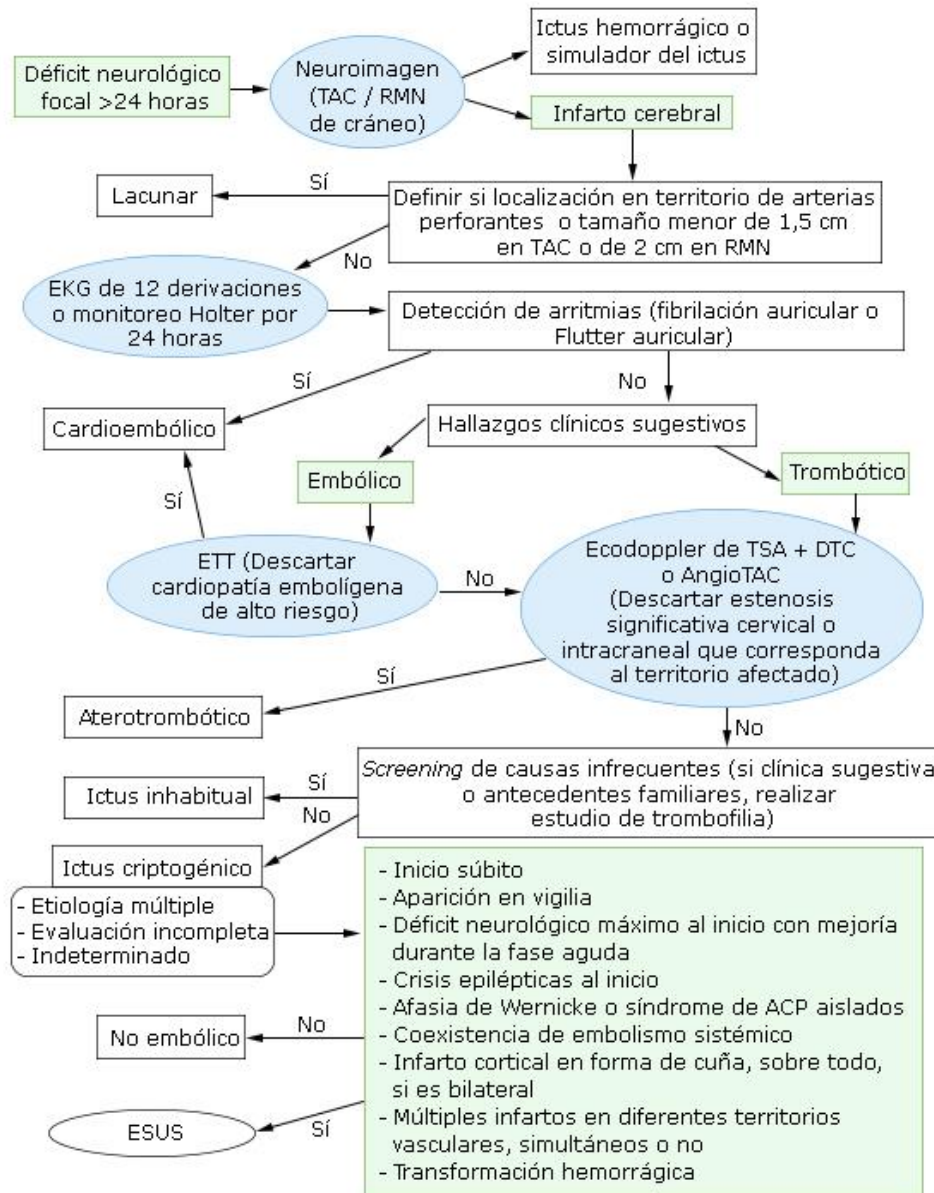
Déficit neurológico focal >24 horas

Neuroimagen (TAC / RMN de cráneo)

Ictus hemorrágico o simulador del ictus

Infarto cerebral

Lacunar

Sí

Definir si localización en territorio de arterias perforantes o tamaño menor de 1,5 cm en TAC o de 2 cm en RMN

No

EKG de 12 derivaciones o monitoreo Holter por 24 horas

Detección de arritmias (fibrilación auricular o Flutter auricular)

Sí

No

Cardioembólico

Hallazgos clínicos sugestivos

Embólico

Trombótico

Sí

ETT (Descartar cardiopatía embolígena de alto riesgo)

No

Ecodoppler de TSA + DTC o AngioTAC (Descartar estenosis significativa cervical o intracraneal que corresponda al territorio afectado)

Sí

Aterotrombótico

No

Sí

Ictus inhabitual

No

*Screening* de causas infrecuentes (si clínica sugestiva o antecedentes familiares, realizar estudio de trombofilia)

Ictus criptogénico

- Etiología múltiple
- Evaluación incompleta
- Indeterminado

- Inicio súbito
- Aparición en vigilia
- Déficit neurológico máximo al inicio con mejoría durante la fase aguda
- Crisis epilépticas al inicio
- Afasia de Wernicke o síndrome de ACP aislados
- Coexistencia de embolismo sistémico
- Infarto cortical en forma de cuña, sobre todo, si es bilateral
- Múltiples infartos en diferentes territorios vasculares, simultáneos o no
- Transformación hemorrágica

No embólico

No

ESUS

Sí